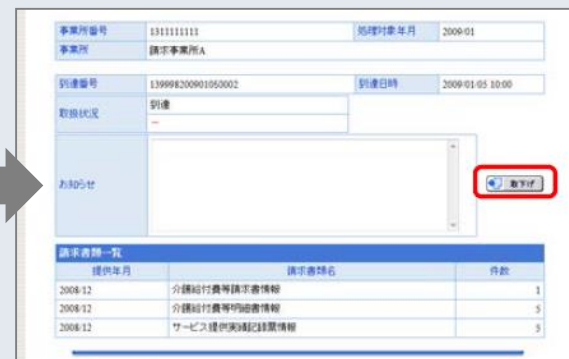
| 事業所番号 | 1311111111 | 処理対象年月 | 2009/01 |
|---|---|---|---|
| 事業所 | 請求事業所A | | |

| 到達番号 | 139998200901050002 | 到達日時 | 2009/01/05 10:00 |
|---|---|---|---|
| 取扱状況 | 到達 | | |
| | — | | |
| お知らせ | | | |

取下げ

請求書類一覧

| 提供年月 | 請求書類名 | 件数 |
|---|---|---|
| 2008/12 | 介護給付費等請求書情報 | 1 |
| 2008/12 | 介護給付費等明細書情報 | 5 |
| 2008/12 | サービス提供実績記録票情報 | 5 |